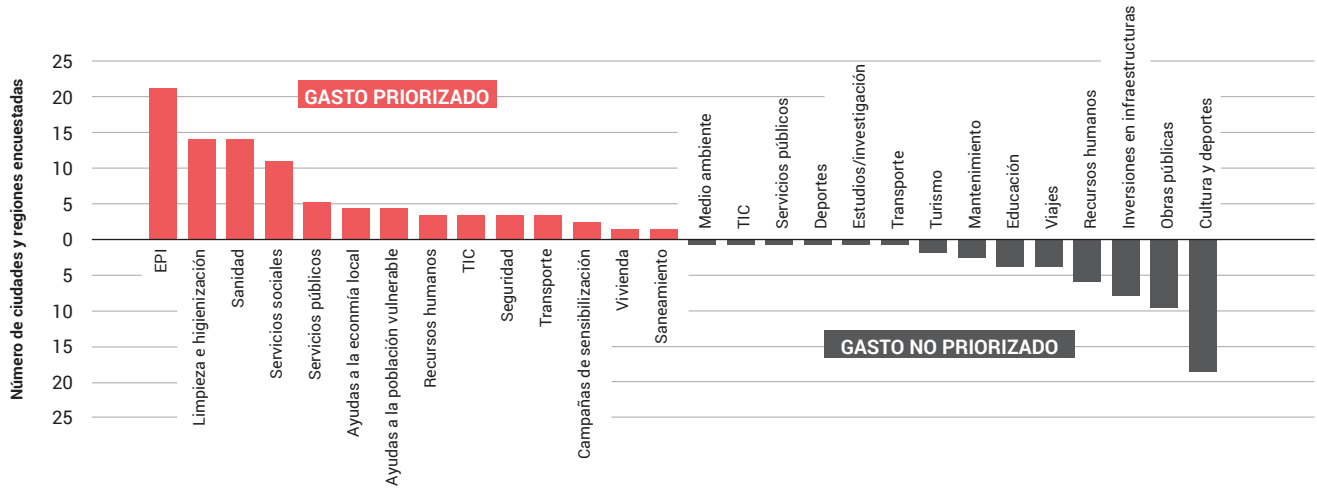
Número de ciudades y regiones encuestadas

25
20
15
10
5
0
5
10
15
20
25

GASTO PRIORIZADO

EPI
Limpieza e higienización
Sanidad
Servicios sociales
Servicios públicos
Ayudas a la econmía local
Ayudas a la población vulnerable
Recursos humanos
TIC
Seguridad
Transporte
Campañas de sensibilización
Vivienda
Saneamiento

Medio ambiente
TIC
Servicios públicos
Deportes
Estudios/investigación
Transporte
Turismo
Mantenimiento
Educación
Viajes
Recursos humanos
Inversiones en infraestructuras
Obras públicas
Cultura y deportes

GASTO NO PRIORIZADO